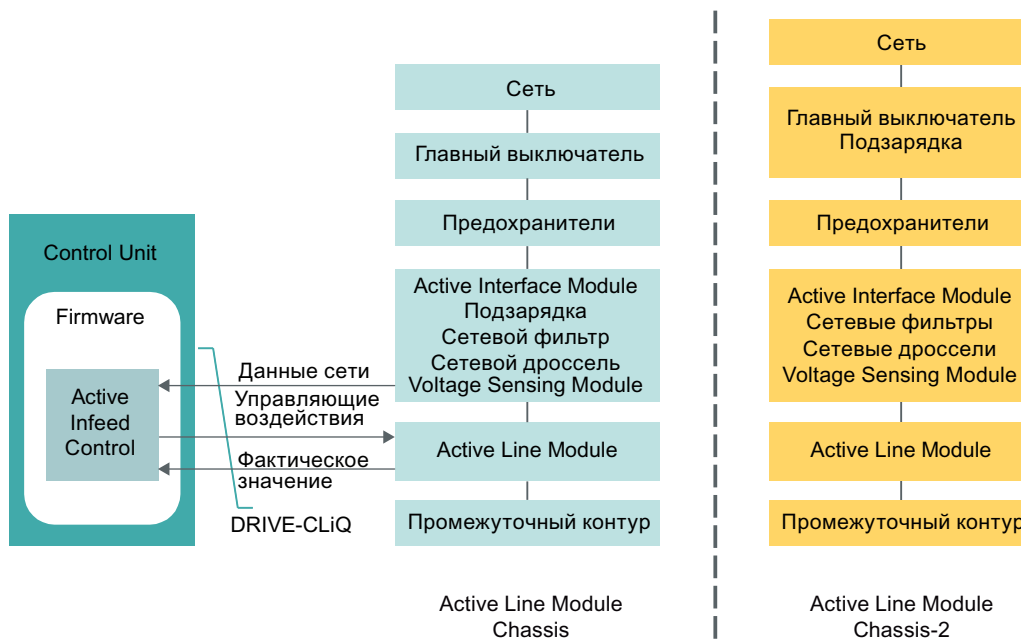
Control Unit

Firmware

Active Infeed Control

Данные сети

Управляющие воздействия

Фактическое значение

DRIVE-CLiQ

Сеть

Главный выключатель

Предохранители

Active Interface Module
Подзарядка
Сетевой фильтр
Сетевой дроссель
Voltage Sensing Module

Active Line Module

Промежуточный контур

Active Line Module
Chassis

Сеть

Главный выключатель
Подзарядка

Предохранители

Active Interface Module
Сетевые фильтры
Сетевые дроссели
Voltage Sensing Module

Active Line Module

Промежуточный контур

Active Line Module
Chassis-2